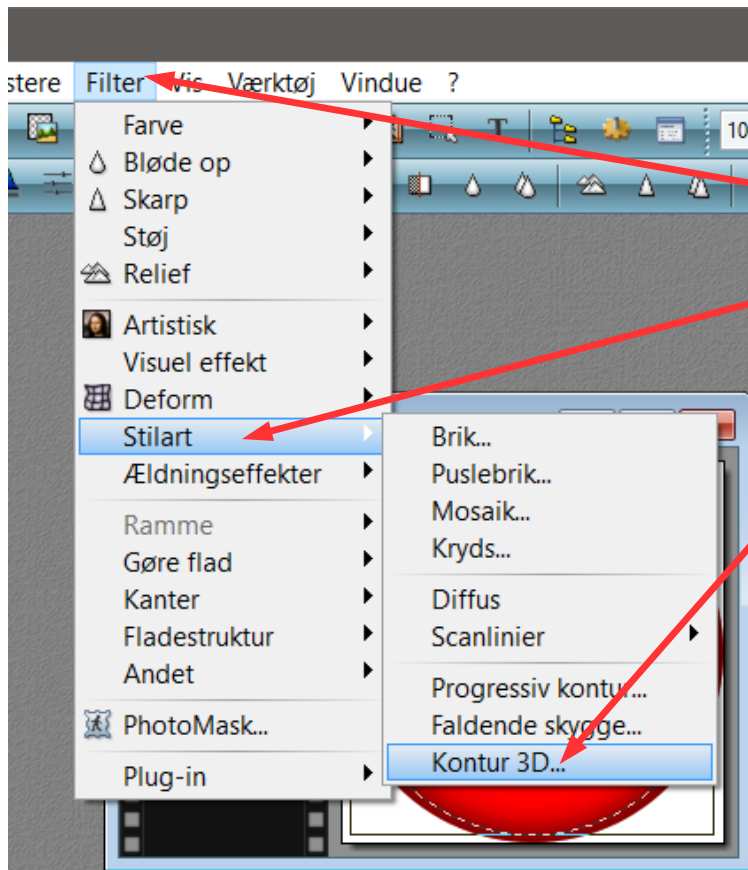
stere Filter Vis Værktøj Vindue ?

T

10

Farve
Bløde op
Skarp
Støj
Relief

Artistisk
Visuel effekt
Deform
Stilart
Ældningseffekter

Ramme
Gøre flad
Kanter
Fladestruktur
Andet

PhotoMask...

Plug-in

Brik...
Puslebrik...
Mosaik...
Kryds...

Diffus
Scanlinier

Progressiv kontur...
Faldende skygge...
Kontur 3D...